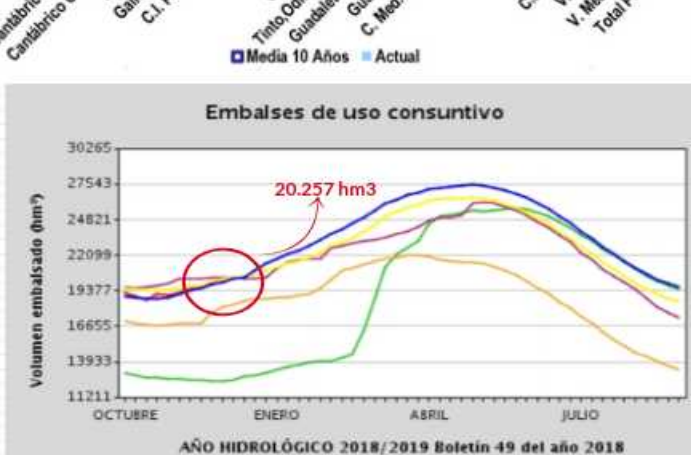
Cantábrico Cantábrico Ga C.I. Tinto,Odiel Guadalete Gu C. Med C V V. Me Total

Media 10 Años Actual

Embalses de uso consuntivo

20.257 hm3

30265
27543
24821
22099
19377
16655
13933
11211

Volumen embalsado (hm³)

OCTUBRE ENERO ABRIL JULIO

AÑO HIDROLÓGICO 2018/2019 Boletín 49 del año 2018